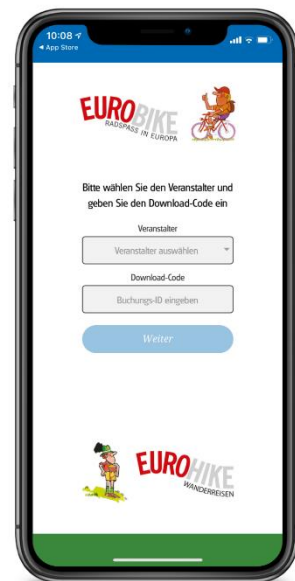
10:08
◂ App Store

EUROBIKE
RADSPASS IN EUROPA

Bitte wählen Sie den Veranstalter und geben Sie den Download-Code ein

Veranstalter
Veranstalter auswählen

Download-Code
Buchungs-ID eingeben

Weiter

EUROHIKE
WANDERREISEN